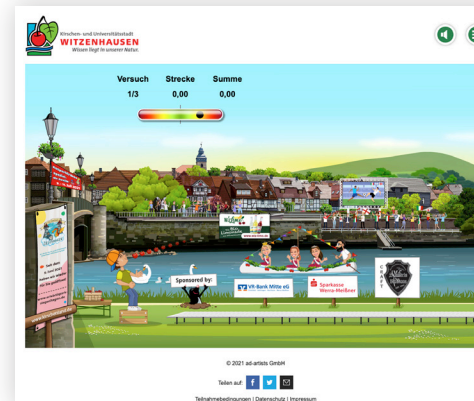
Kirschen- und Universitätsstadt
WITZENHAUSEN
Wissen liegt in unserer Natur.

| Versuch | Strecke | Summe |
|---|---|---|
| 1/3 | 0,00 | 0,00 |

Sponsored by:

VR-Bank Mitte eG

Sparkasse Werra-Meißner

© 2021 ad-artists GmbH

Teilen auf:

Teilnahmebedingungen | Datenschutz | Impressum